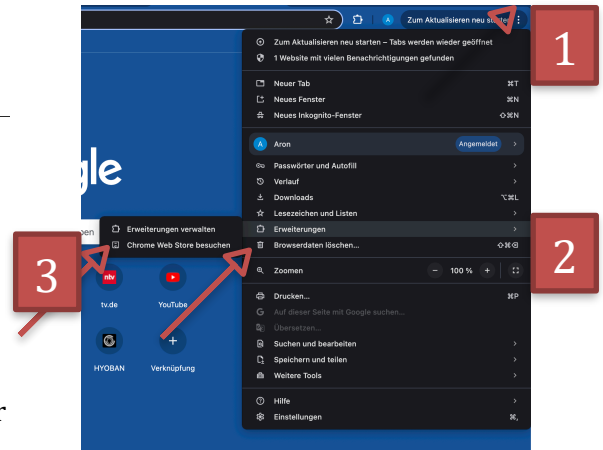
Zum Aktualisieren neu starten

1

Zum Aktualisieren neu starten – Tabs werden wieder geöffnet
1 Website mit vielen Benachrichtigungen gefunden

Neuer Tab ⌘T
Neues Fenster ⌘N
Neues Inkognito-Fenster ⇧⌘N

A Aron Angemeldet

Passwörter und Autofill
Verlauf
Downloads ⌥⌘L
Lesezeichen und Listen
Erweiterungen
Browserdaten löschen... ⇧⌘⌫

2

gle

Erweiterungen verwalten
Chrome Web Store besuchen

3

ntv
tv.de
YouTube
HYOBAN
+
Verknüpfung

Zoomen – 100 % +

Drucken... ⌘P
Auf dieser Seite mit Google suchen...
Übersetzen...
Suchen und bearbeiten
Speichern und teilen
Weitere Tools

Hilfe
Einstellungen ⌘,